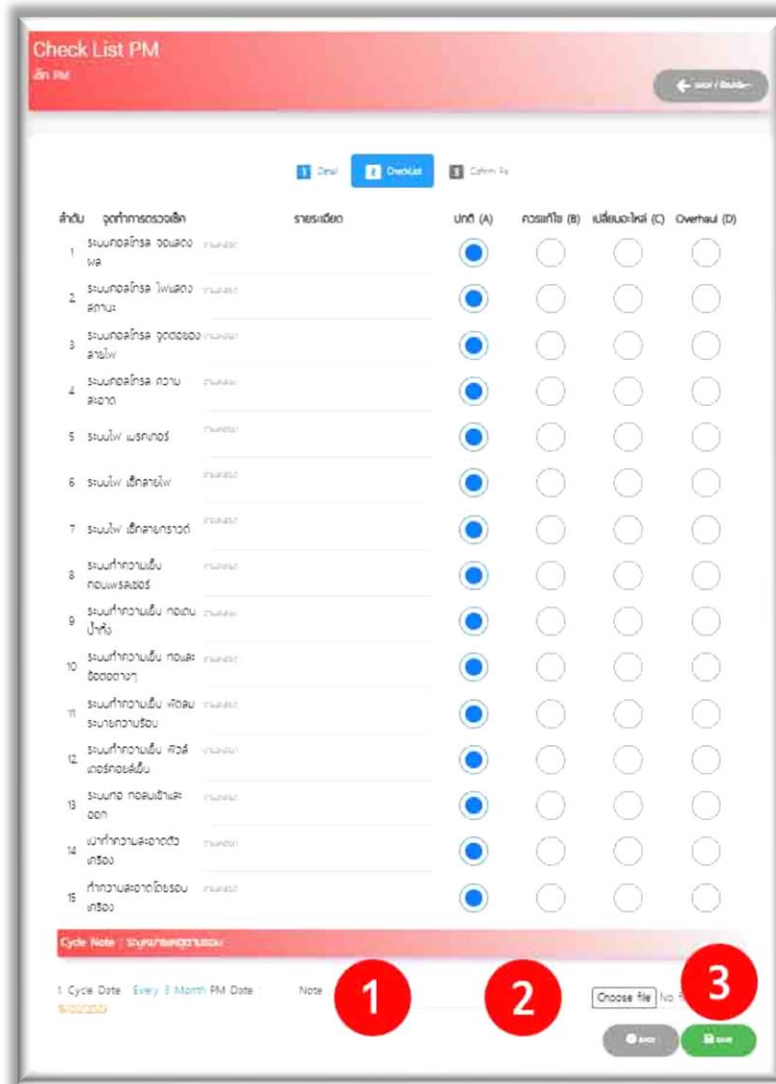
Check List PM
เช็ค PM

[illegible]

1 Detail 2 Checklist 3 Confirm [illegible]

| ลำดับ | จุดทำการตรวจเช็ค | รายละเอียด | ปกติ (A) | ควรแก้ไข (B) | เปลี่ยนอะไหล่ (C) | Overhaul (D) |
|---|---|---|---|---|---|---|
| 1 | ระบบคอลโทรล จอแสดงผล | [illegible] | | | | |
| 2 | ระบบคอลโทรล ไฟแสดงสถานะ | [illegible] | | | | |
| 3 | ระบบคอลโทรล จุดต่อของสายไฟ | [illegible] | | | | |
| 4 | ระบบคอลโทรล ความสะอาด | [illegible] | | | | |
| 5 | ระบบไฟ เบรกเกอร์ | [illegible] | | | | |
| 6 | ระบบไฟ เช็คสายไฟ | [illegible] | | | | |
| 7 | ระบบไฟ เช็คสายกราวด์ | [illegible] | | | | |
| 8 | ระบบทำความเย็น คอมเพรสเซอร์ | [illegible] | | | | |
| 9 | ระบบทำความเย็น คอยล์น้ำทิ้ง | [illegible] | | | | |
| 10 | ระบบทำความเย็น ท่อและข้อต่อต่างๆ | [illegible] | | | | |
| 11 | ระบบทำความเย็น พัดลมระบายความร้อน | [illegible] | | | | |
| 12 | ระบบทำความเย็น ฟิลเตอร์คอยล์เย็น | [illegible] | | | | |
| 13 | ระบบท่อ ท่อลมเข้าและออก | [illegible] | | | | |
| 14 | เบาทำความสะอาดตัวเครื่อง | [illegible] | | | | |
| 15 | ทำความสะอาดโดยรอบเครื่อง | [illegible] | | | | |

Cycle Note : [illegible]

1 Cycle Date : Every 3 Month PM Date : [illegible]

Note

1

2

Choose file No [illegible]

3

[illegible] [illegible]